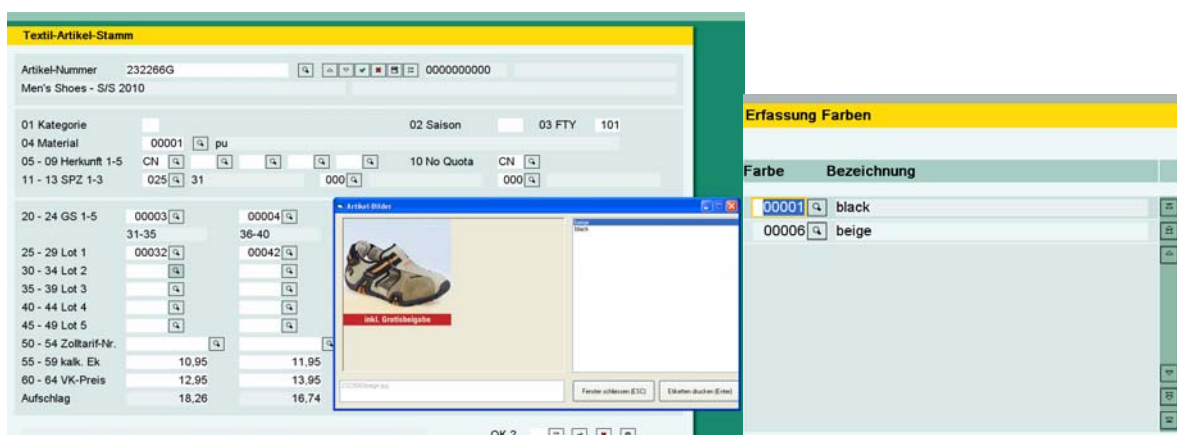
Textil-Artikel-Stamm

Artikel-Nummer 232266G 0000000000
Men's Shoes - S/S 2010

01 Kategorie
02 Saison
03 FTY 101
04 Material 00001 pu
05 - 09 Herkunft 1-5 CN
10 No Quota CN
11 - 13 SPZ 1-3 025 31 000 000

20 - 24 GS 1-5 00003 00004
31-35 36-40
25 - 29 Lot 1 00032 00042
30 - 34 Lot 2
35 - 39 Lot 3
40 - 44 Lot 4
45 - 49 Lot 5
50 - 54 Zolltarif-Nr.
55 - 59 kalk. Ek 10,95 11,95
60 - 64 VK-Preis 12,95 13,95
Aufschlag 18,26 16,74

OK ?

Artikel-Bilder
inkl. Gratisbeigabe
beige
black
232266Gbeige.jpg
Fenster schliessen (ESC)
Etiketten drucken (Enter)

Erfassung Farben

| Farbe | Bezeichnung |
|---|---|
| 00001 | black |
| 00006 | beige |